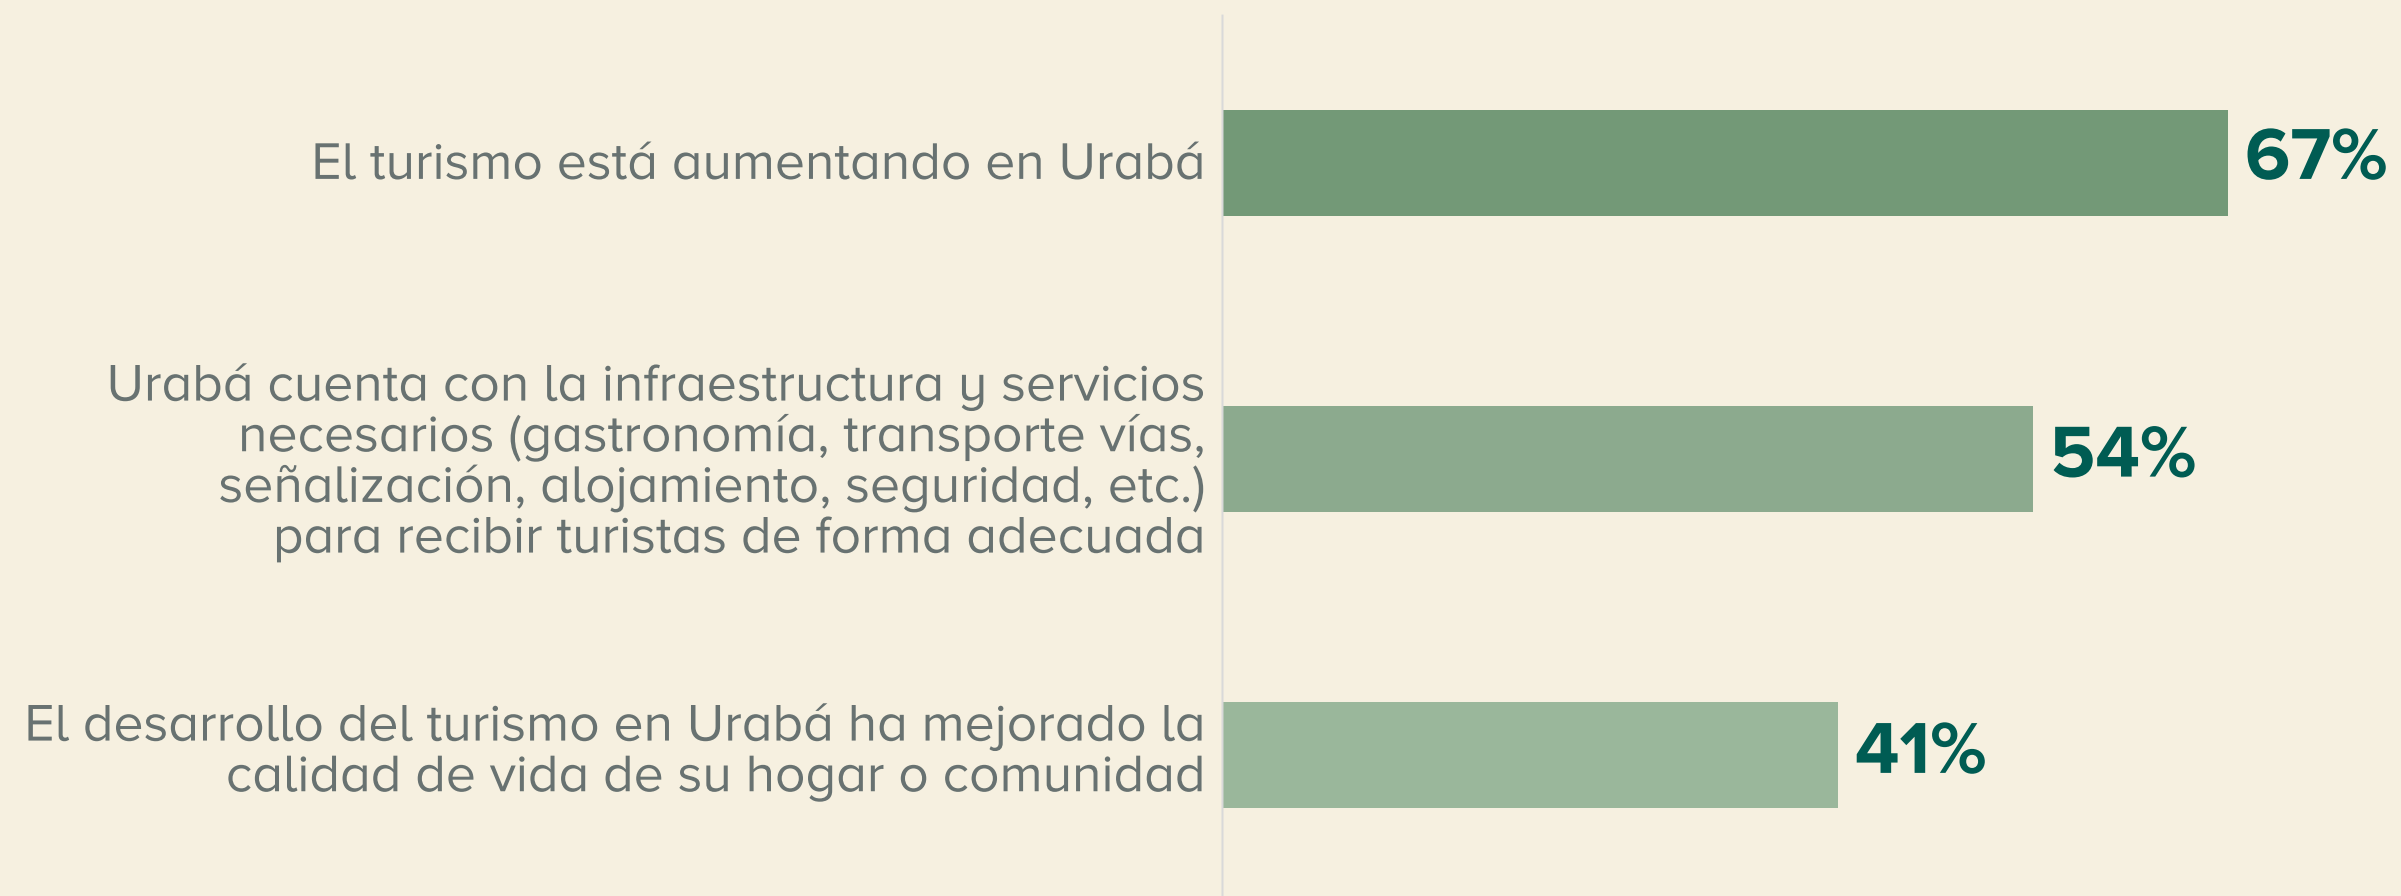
El turismo está aumentando en Urabá

67%

Urabá cuenta con la infraestructura y servicios necesarios (gastronomía, transporte vías, señalización, alojamiento, seguridad, etc.) para recibir turistas de forma adecuada

54%

El desarrollo del turismo en Urabá ha mejorado la calidad de vida de su hogar o comunidad

41%